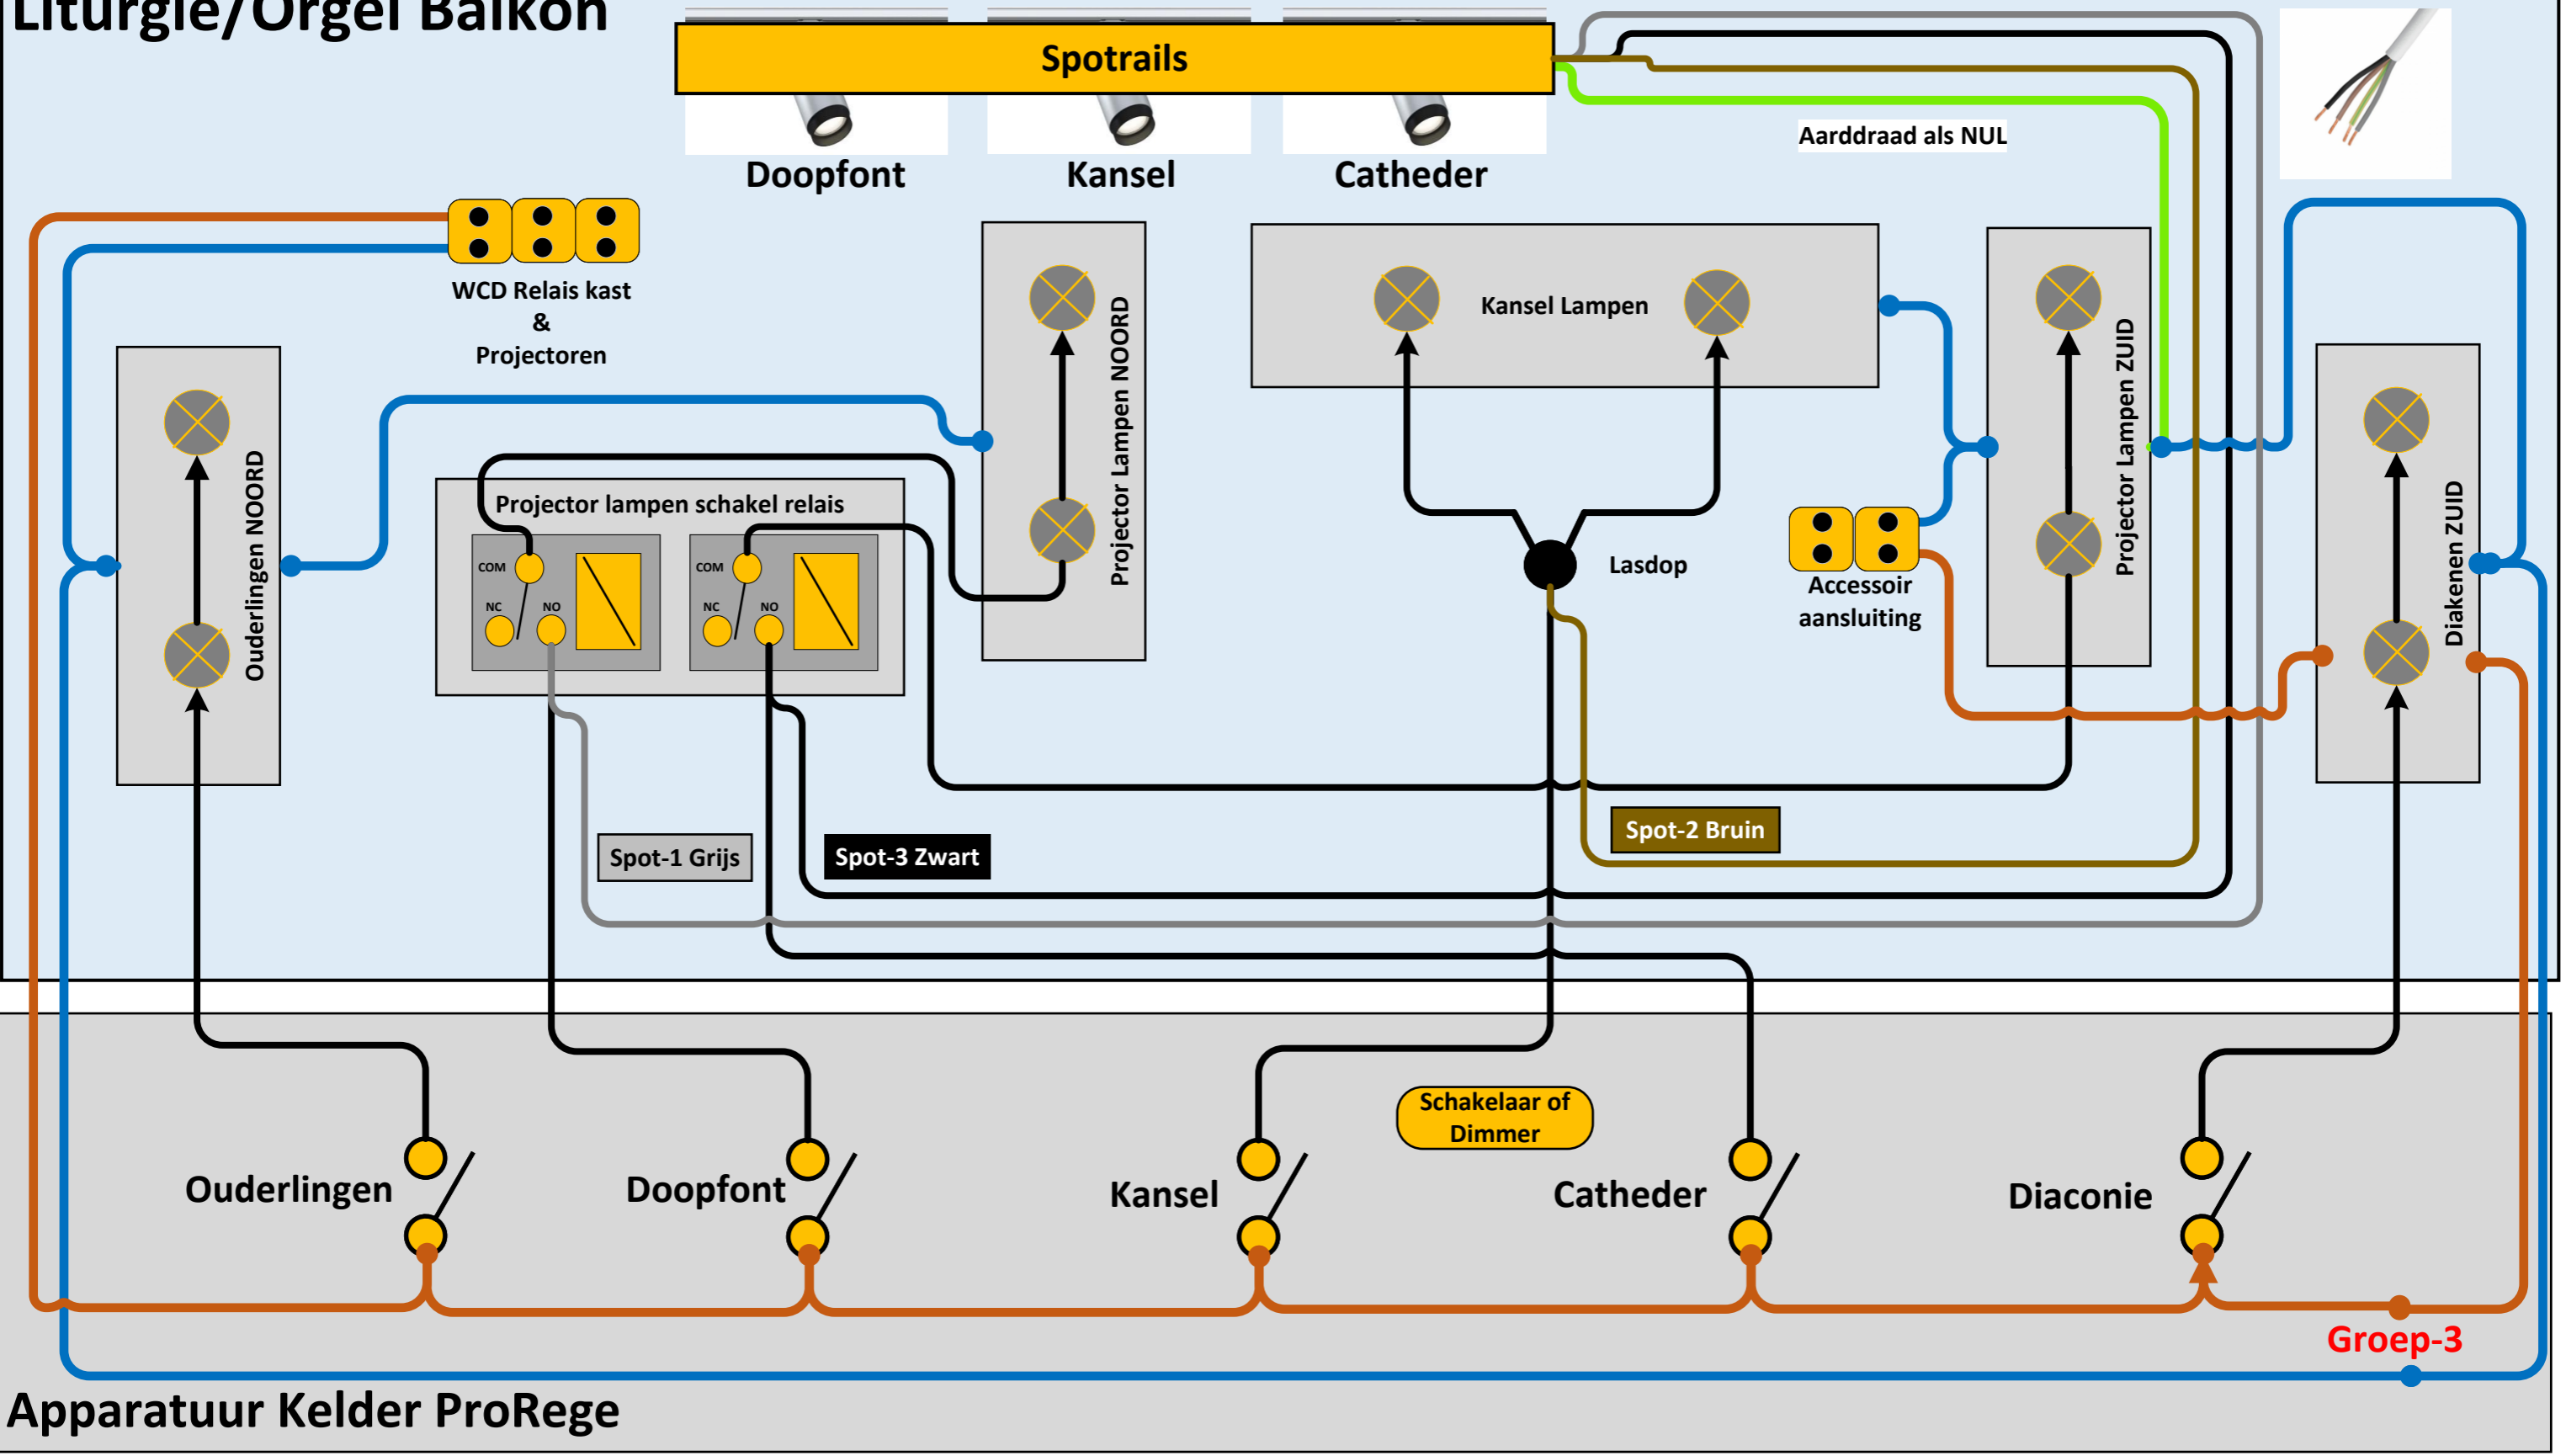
Liturgie/Orgel Balkon

Spotrails

Doopfont
Kansel
Catheder

Aarddraad als NUL

WCD Relais kast & Projectoren

Ouderlingen NOORD

Projector lampen schakel relais

COM NC NO
COM NC NO

Projector Lampen NOORD

Kansel Lampen

Lasdop

Accessoir aansluiting

Projector Lampen ZUID

Diakenen ZUID

Spot-1 Grijs
Spot-3 Zwart
Spot-2 Bruin

Schakelaar of Dimmer

Ouderlingen
Doopfont
Kansel
Catheder
Diaconie

Groep-3

Apparatuur Kelder ProRege